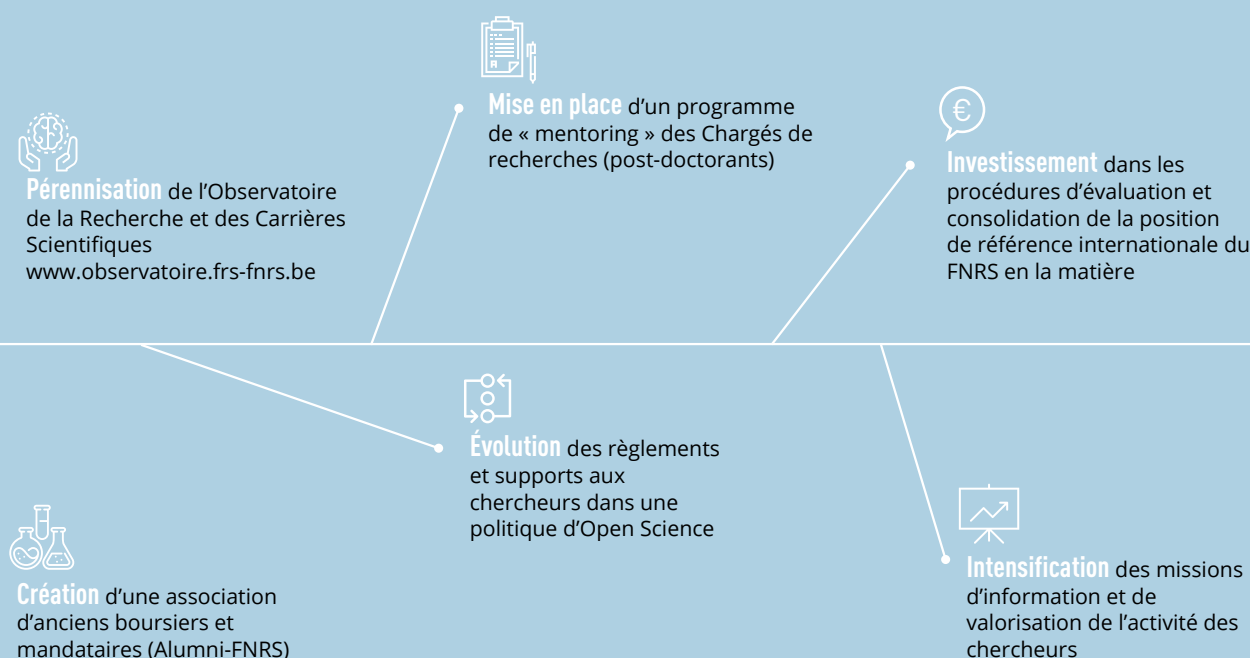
Pérennisation de l'Observatoire de la Recherche et des Carrières Scientifiques www.observatoire.frs-fnrs.be

Mise en place d'un programme de « mentoring » des Chargés de recherches (post-doctorants)

Investissement dans les procédures d'évaluation et consolidation de la position de référence internationale du FNRS en la matière

Évolution des règlements et supports aux chercheurs dans une politique d'Open Science

Création d'une association d'anciens boursiers et mandataires (Alumni-FNRS)

Intensification des missions d'information et de valorisation de l'activité des chercheurs